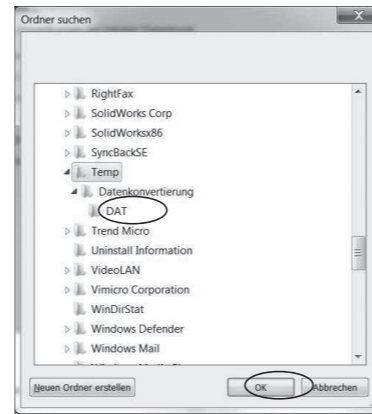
Ordner suchen

RightFax
SolidWorks Corp
SolidWorksx86
SyncBackSE
Temp
Datenkonvertierung
DAT
Trend Micro
Uninstall Information
VideoLAN
Vimicro Corporation
WinDirStat
Windows Defender
Windows Mail

Neuen Ordner erstellen
OK
Abbrechen